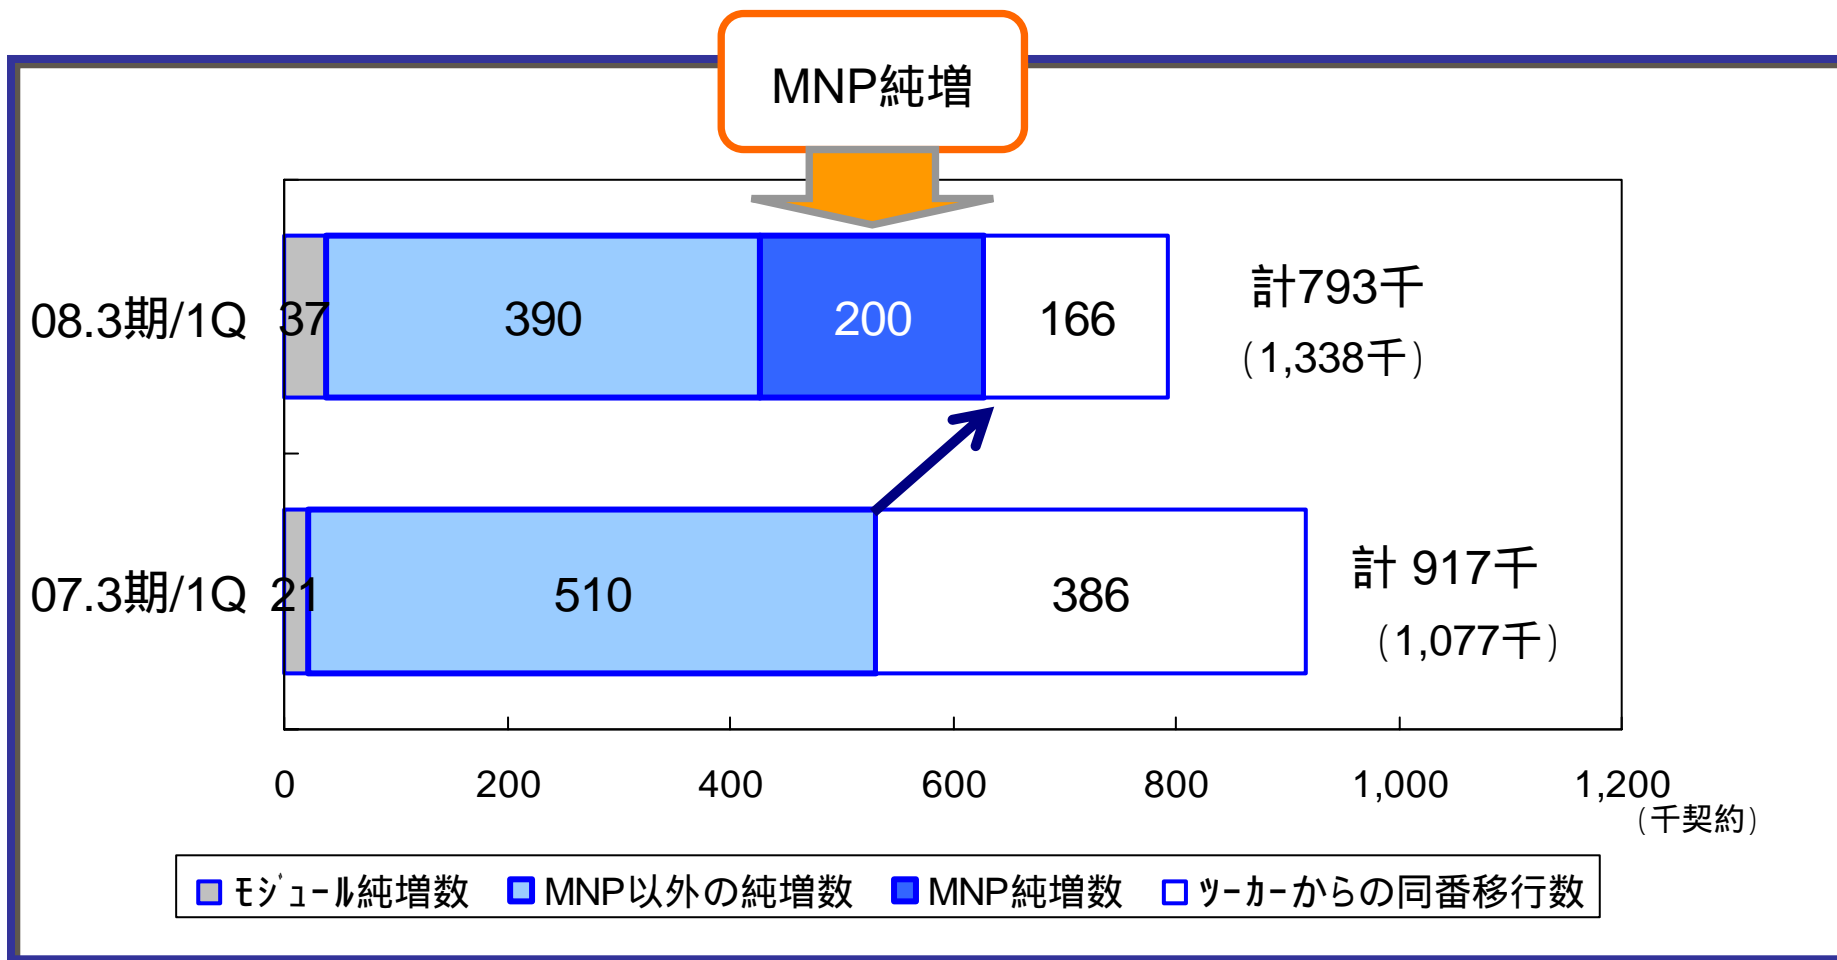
MNP純増

08.3期/1Q 37 390 200 166 計793千 (1,338千)

07.3期/1Q 21 510 386 計 917千 (1,077千)

0 200 400 600 800 1,000 1,200 (千契約)

モジュール純増数 MNP以外の純増数 MNP純増数 ツーカーからの同番移行数